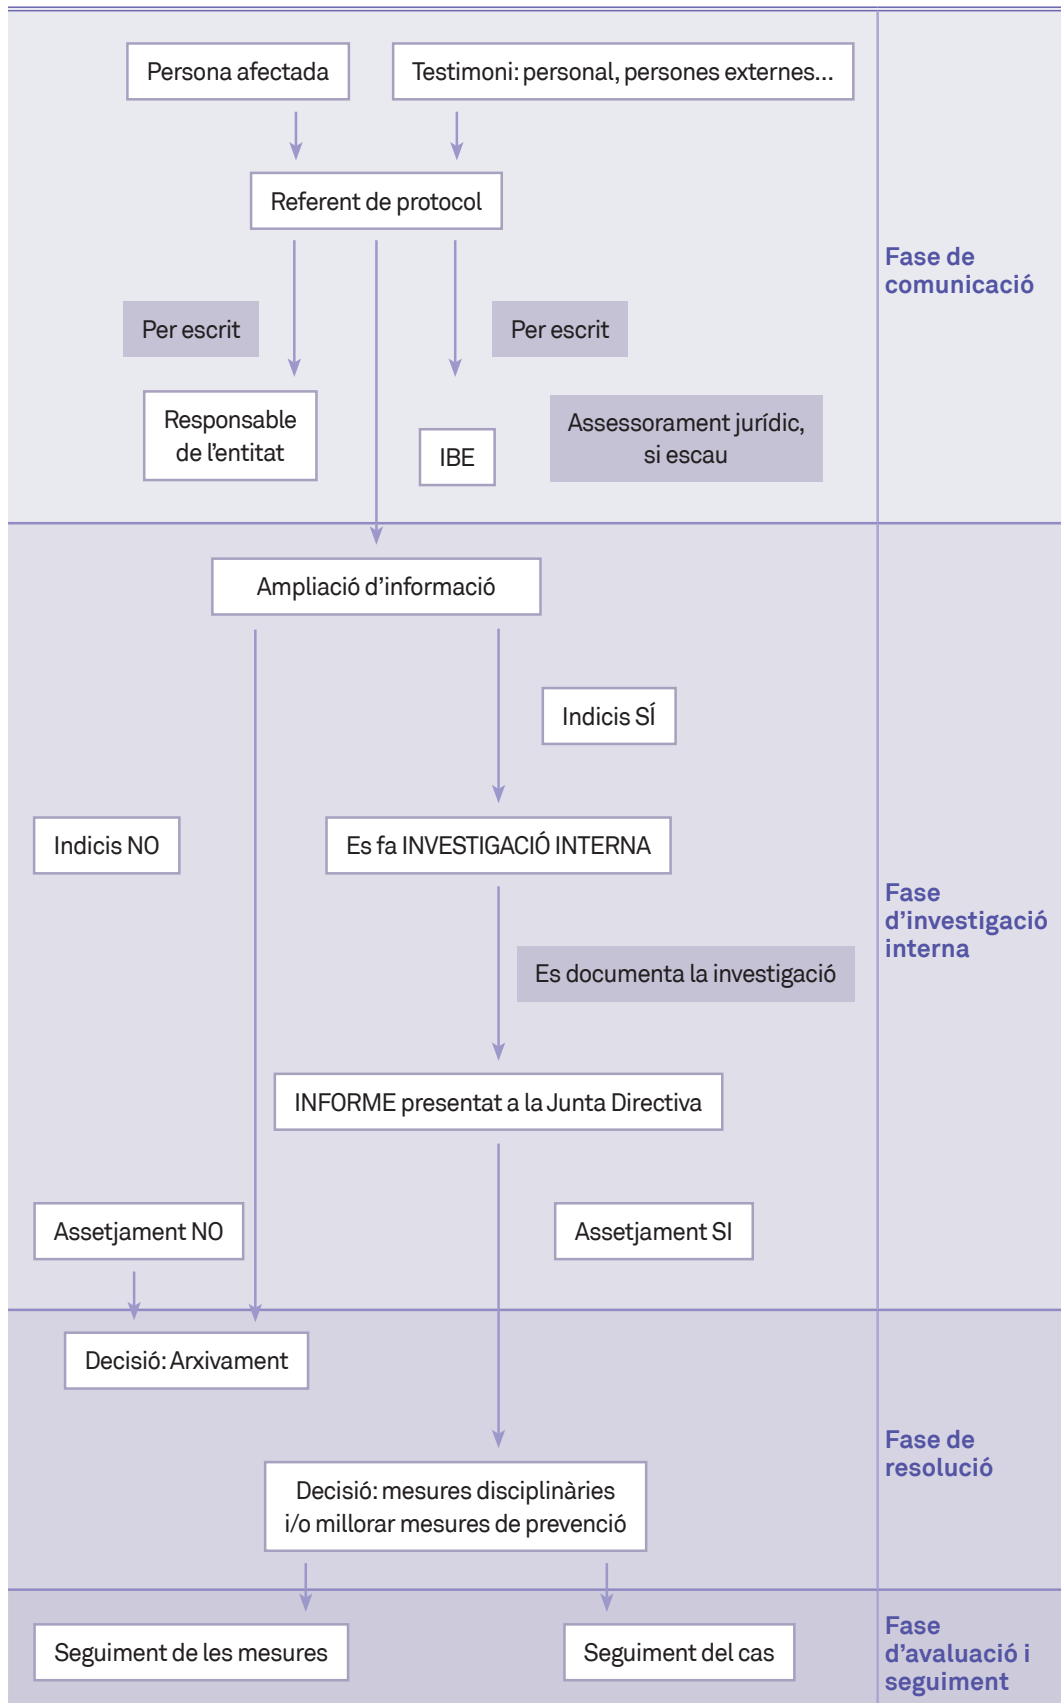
Persona afectada

Testimoni: personal, persones externes...

Referent de protocol

Per escrit

Per escrit

Responsable de l’entitat

IBE

Assessorament jurídic, si escau

Fase de comunicació

Ampliació d’informació

Indicis SÍ

Indicis NO

Es fa INVESTIGACIÓ INTERNA

Es documenta la investigació

Fase d’investigació interna

INFORME presentat a la Junta Directiva

Assetjament NO

Assetjament SI

Decisió: Arxivament

Decisió: mesures disciplinàries i/o millorar mesures de prevenció

Fase de resolució

Seguiment de les mesures

Seguiment del cas

Fase d’avaluació i seguiment